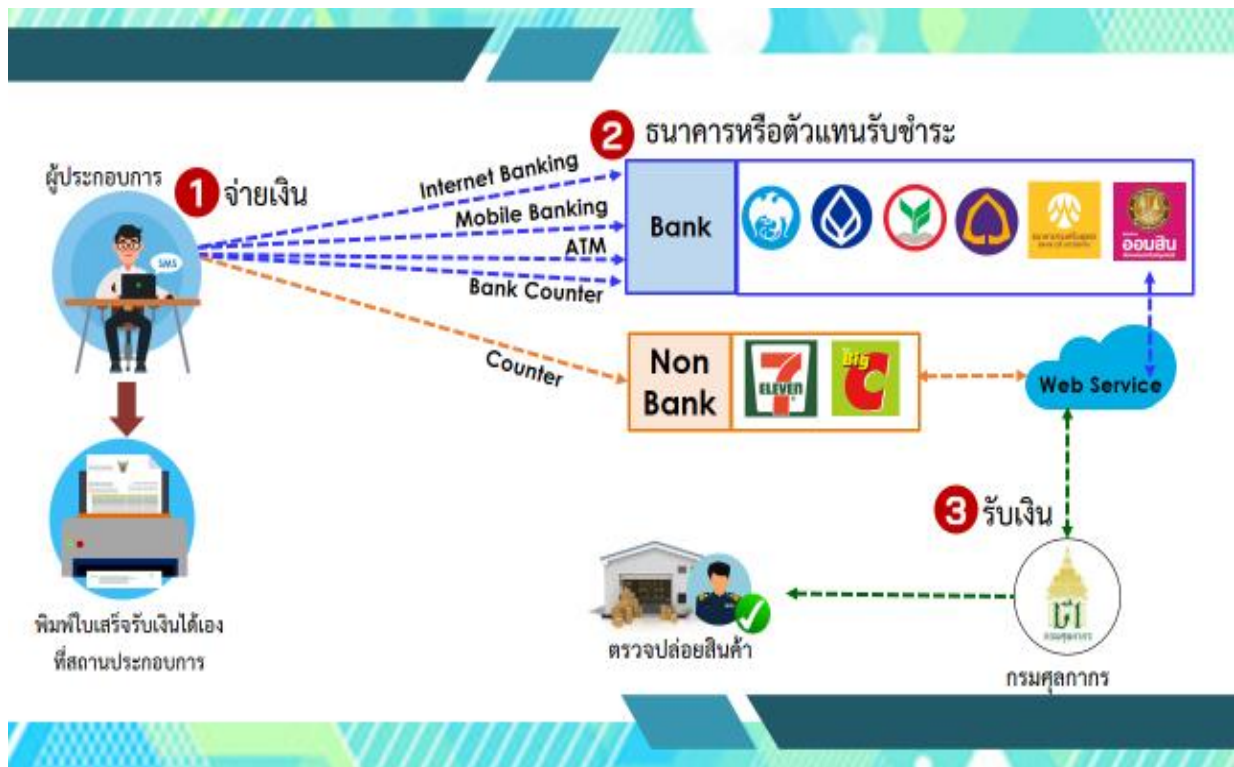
ผู้ประกอบการ

1 จ่ายเงิน

SMS

Internet Banking
Mobile Banking
ATM
Bank Counter

2 ธนาคารหรือตัวแทนรับชำระ

Bank

ออมสิน

Counter

Non Bank

7 ELEVEN

Big C

Web Service

3 รับเงิน

พิมพ์ใบเสร็จรับเงินได้เอง ที่สถานประกอบการ

ตรวจปล่อยสินค้า

กรมศุลกากร